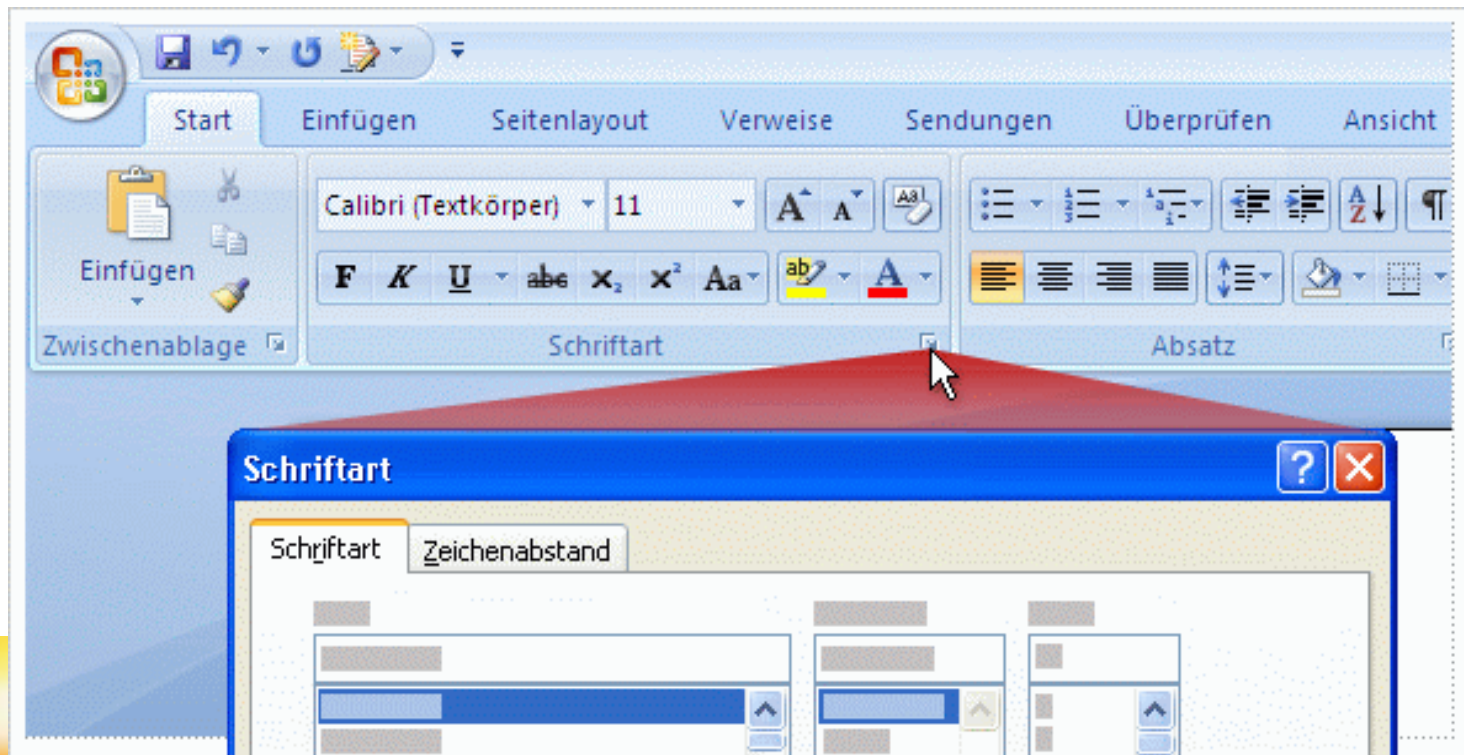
Start Einfügen Seitenlayout Verweise Sendungen Überprüfen Ansicht

Einfügen

Zwischenablage

Calibri (Textkörper) 11

F K U abc $x_2$ $x^2$ Aa

Schriftart

Absatz

Schriftart

Schriftart Zeichenabstand